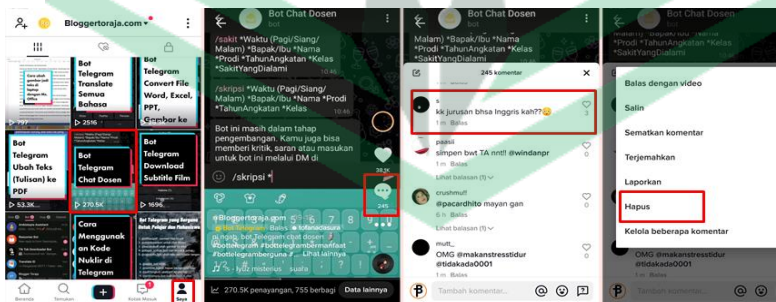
Bloggertoraja.com

270.5K

797

2516

Bot Telegram Translate Semua Bahasa

Bot Telegram Convert File Word, Excel, PPT, Gambar ke

Bot Telegram Ubah Teks (Tulisan) ke PDF

Bot Telegram Chat Dosen

Bot Telegram Download Subtitle Film

53.3K

270.5K

1696

Cara Menggunakan Kode Nuklir di Telegram

Beranda

Temukan

Kotak Masuk

Saya

Bot Chat Dosen

/sakit *Waktu (Pagi/Siang/Malam) *Bapak/Ibu *Nama *Prodi *TahunAngkatan *Kelas *SakitYangDialami

/skripsi *Waktu (Pagi/Siang/Malam) *Bapak/Ibu *Nama *Prodi *TahunAngkatan *Kelas

Bot ini masih dalam tahap pengembangan. Kamu juga bisa memberi kritik, saran atau masukan untuk bot ini melalui DM di

/skripsi

38,2K

245

@Bloggertoraja.com

#bottelegram #bottelegrambermanfaat #telegram #Telegram

270.5K penayangan, 755 berbagi

Data lainnya

Bot Chat Dosen

Malam) *Bapak/Ibu *Nama *Prodi *TahunAngkatan *Kelas *SakitYangDialami

245 komentar

kk jurusan bhsa Inggris kah??

1 m Balas

3

paesii

simpen bwt TA nntt! @windanpr

1 m Balas

Lihat balasan (1)

crushmut!

@pacardhito mayan gan

1 m Balas

Lihat balasan (1)

mutt_

OMG @makanstresstidur @tidakada0001

1 m Balas

Tambah komentar...

Bot Chat Dosen

Malam) *Bapak/Ibu *Nama *Prodi *TahunAngkatan *Kelas *SakitYangDialami

Balas dengan video

Salin

Sematkan komentar

Terjemahkan

Laporkan

Hapus

Kelola beberapa komentar

OMG @makanstresstidur @tidakada0001

Tambah komentar...